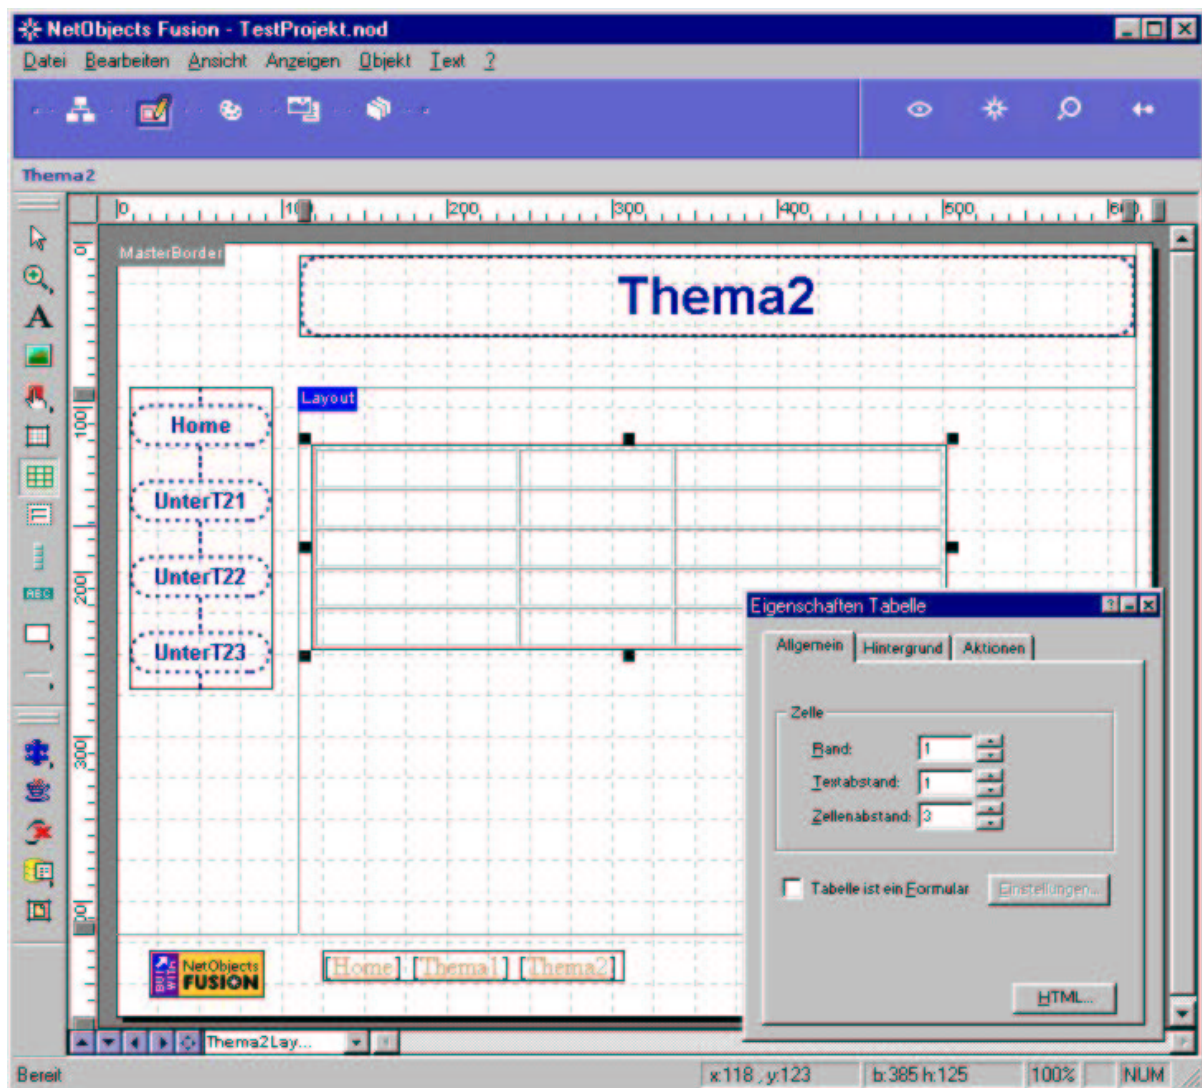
NetObjects Fusion - TestProjekt.nod

Datei Bearbeiten Ansicht Anzeigen Objekt Text ?

Thema2

0 100 200 300 400 500 600

MasterBorder

Thema2

Layout

Home

UnterT21

UnterT22

UnterT23

Eigenschaften Tabelle

Allgemein Hintergrund Aktionen

Zelle

Rand: 1

Textabstand: 1

Zellenabstand: 3

Tabelle ist ein Formular

Einstellungen...

HTML...

BUILT WITH NetObjects FUSION

[Home] [Thema1] [Thema2]

Thema2Lay...

Bereit

x:118 , y:123

b:385 h:125

100%

NUM